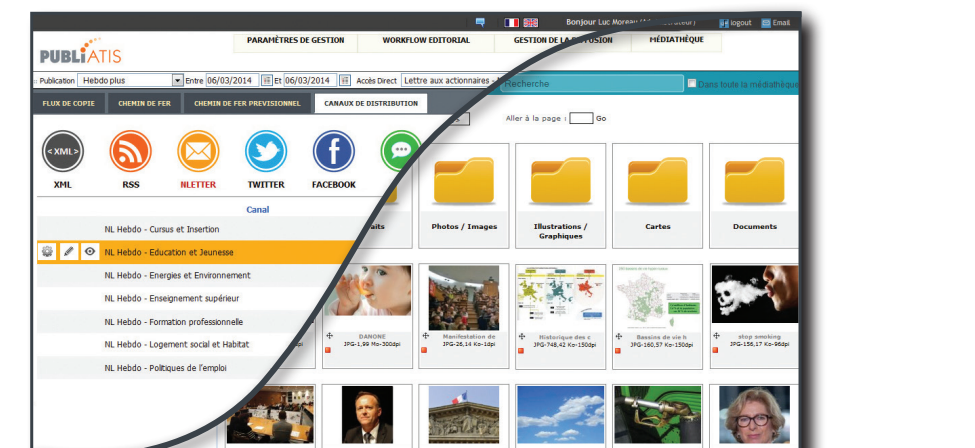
Bonjour Luc Moreau ([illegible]) logout Email

PUBLIATIS

PARAMÈTRES DE GESTION | WORKFLOW EDITORIAL | GESTION DE LA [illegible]FUSION | MÉDIATHÈQUE

Publication Hebdo plus Entre 06/03/2014 Et 06/03/2014 Accès Direct Lettre aux actionnaires

Recherche Dans toute la médiathèque

FLUX DE COPIE | CHEMIN DE FER | CHEMIN DE FER PREVISIONNEL | CANAUX DE DISTRIBUTION

XML

XML RSS NLETTER TWITTER FACEBOOK

Canal

NL Hebdo - Cursus et Insertion
NL Hebdo - Education et Jeunesse
NL Hebdo - Energies et Environnement
NL Hebdo - Enseignement supérieur
NL Hebdo - Formation professionnelle
NL Hebdo - Logement social et Habitat
NL Hebdo - Politiques de l'emploi

Aller à la page : Go

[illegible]aits

Photos / Images

Illustrations / Graphiques

Cartes

Documents

DANONE
JPG-1,99 Mo-300dpi

Manifestation de
JPG-26,14 Ko-1dpi

Historique des c
JPG-748,42 Ko-150dpi

Bassins de vie b
JPG-160,57 Ko-150dpi

stop smoking
JPG-156,17 Ko-96dpi